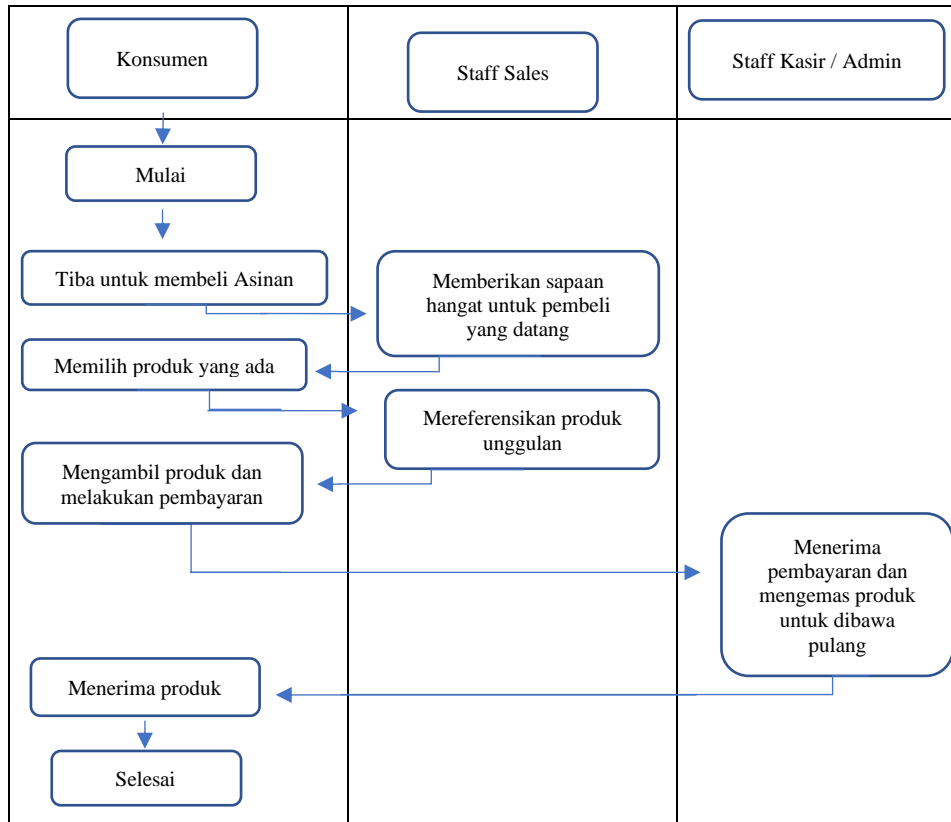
Konsumen

Staff Sales

Staff Kasir / Admin

Mulai

Tiba untuk membeli Asinan

Memberikan sapaan hangat untuk pembeli yang datang

Memilih produk yang ada

Mereferensikan produk unggulan

Mengambil produk dan melakukan pembayaran

Menerima pembayaran dan mengemas produk untuk dibawa pulang

Menerima produk

Selesai